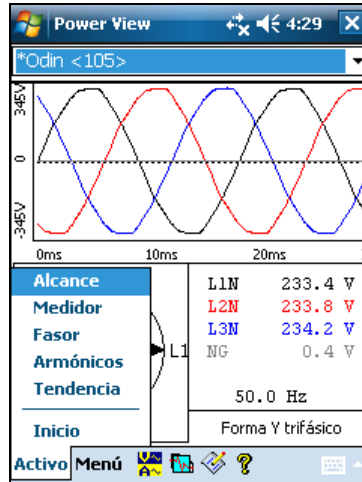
Power View 4:29

*Odin <105>

345V
0
-345V

0ms 10ms 20ms

Alcance
Medidor
Fasor
Armónicos
Tendencia
Inicio

L1

| | |
|---|---|
| L1N | 233.4 V |
| L2N | 233.8 V |
| L3N | 234.2 V |
| NG | 0.4 V |

50.0 Hz

Forma Y trifásico

Activo Menú